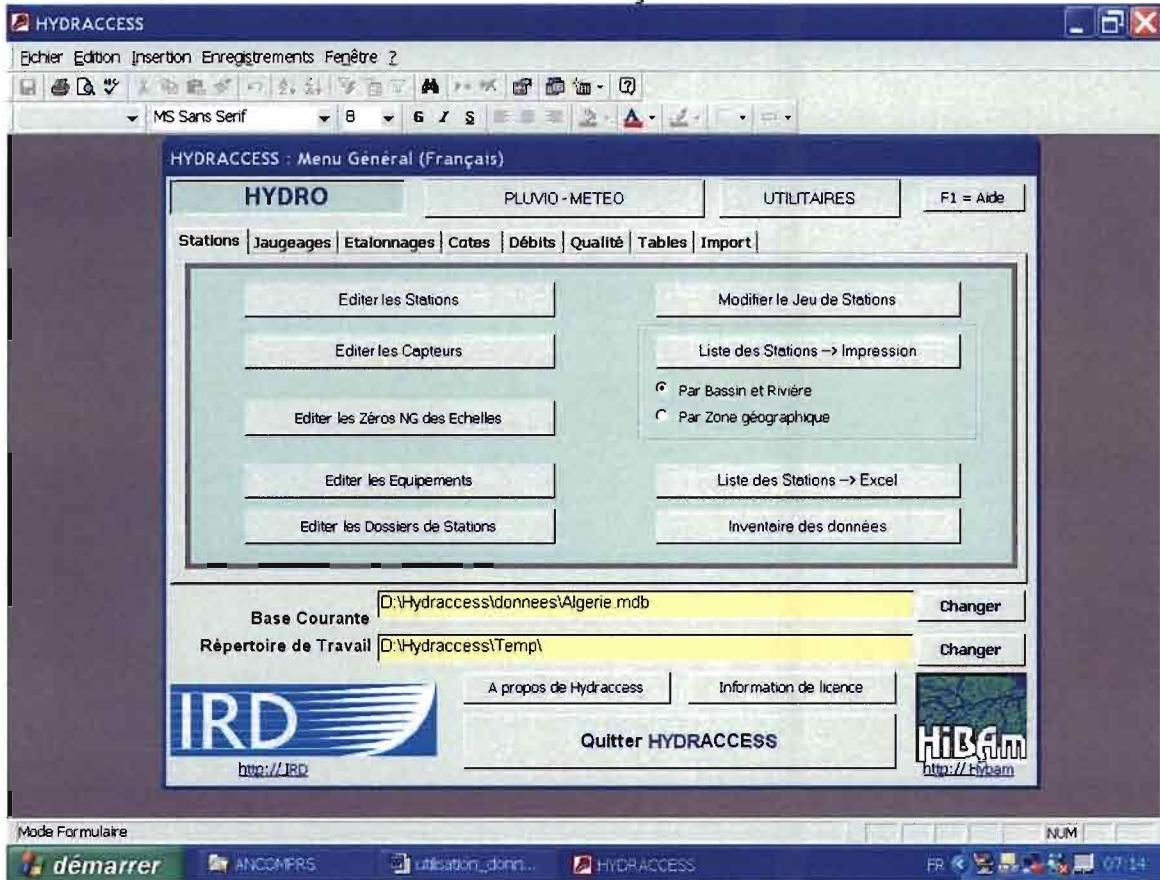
HYDRACCESS

Fichier Edition Insertion Enregistrements Fenêtre ?

MS Sans Serif 8 G I S

HYDRACCESS : Menu Général (Français)

HYDRO
PLUVIO - METEO
UTILITAIRES
F1 = Aide

Stations | Jaugeages | Etalonnages | Cotes | Débits | Qualité | Tables | Import

Editer les Stations
Modifier le Jeu de Stations
Editer les Capteurs
Liste des Stations –> Impression
Par Bassin et Rivière
Par Zone géographique
Editer les Zéros NG des Echelles
Editer les Equipements
Liste des Stations –> Excel
Editer les Dossiers de Stations
Inventaire des données

Base Courante D:\Hydraccess\donnees\Algerie.mdb Changer
Répertoire de Travail D:\Hydraccess\Temp\ Changer

IRD
http://IRD
A propos de Hydraccess
Information de licence
Quitter HYDRACCESS
HiBAm
http://Hybam

Mode Formulaire
NUM

démarrer
ANCOMPRS
utilisation_donn...
HYDRACCESS
FR
07:14